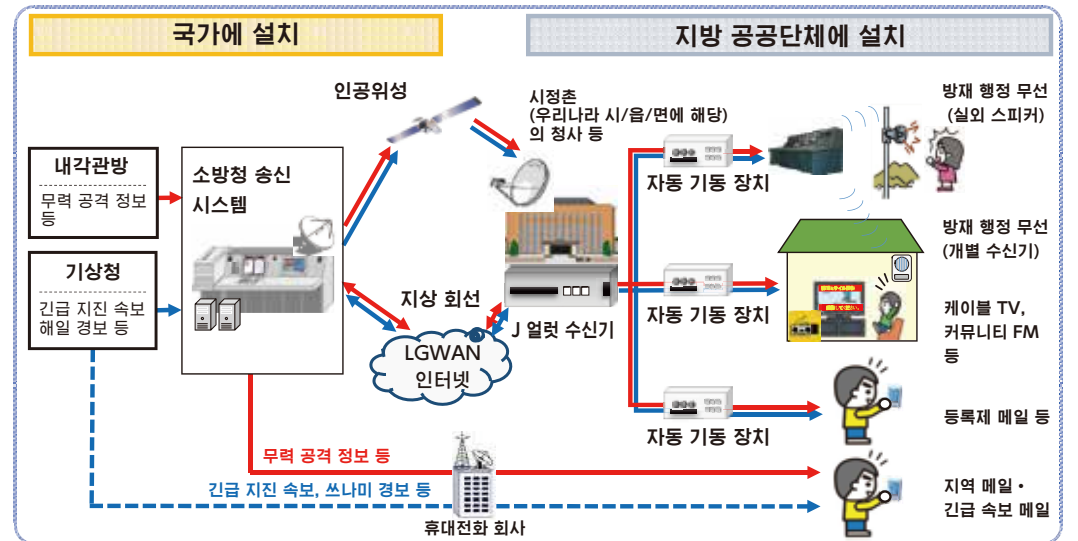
국가에 설치

지방 공공단체에 설치

인공위성

시정촌
(우리나라 시/읍/면에 해당)
의 청사 등

방재 행정 무선
(실외 스피커)

내각관방

무력 공격 정보 등

소방청 송신
시스템

자동 기동 장치

방재 행정 무선
(개별 수신기)

기상청

긴급 지진 속보
해일 경보 등

지상 회선

J 얼럿 수신기

자동 기동 장치

케이블 TV,
커뮤니티 FM
등

LGWAN
인터넷

자동 기동 장치

등록제 메일 등

무력 공격 정보 등

긴급 지진 속보, 쓰나미 경보 등

휴대전화 회사

지역 메일・
긴급 속보 메일